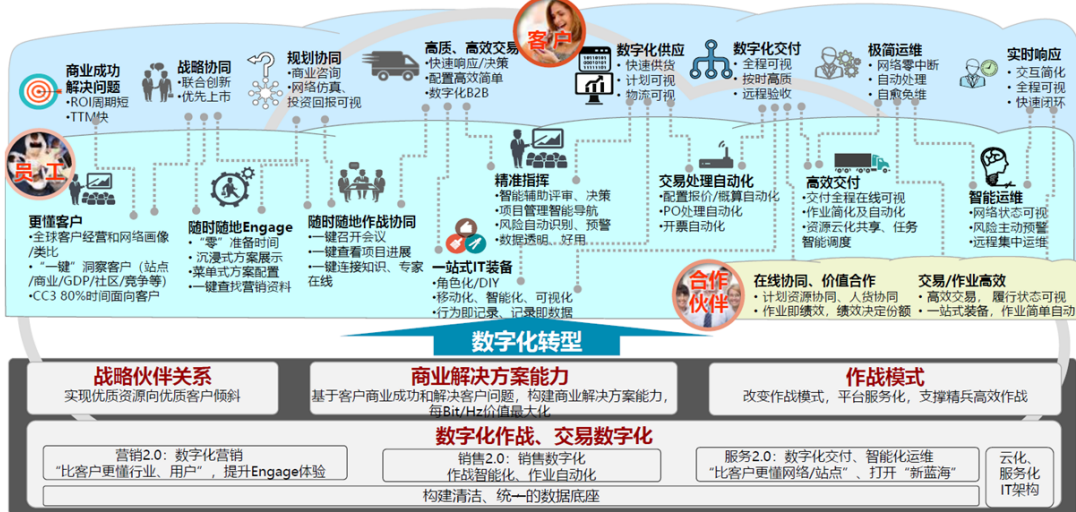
客户

商业成功解决问题
•ROI周期短
•TTM快

战略协同
•联合创新
•优先上市

规划协同
•商业咨询
•网络仿真
投资回报可视

高质、高效交易
•快速响应/决策
•配置高效简单
•数字化B2B

数字化供应
•快速供货
•计划可视
•物流可视

数字化交付
•全程可视
•按时高质
•远程验收

极简运维
•网络零中断
•自动处理
•自愈免维

实时响应
•交互简化
•全程可视
•快速闭环

员工

更懂客户
•全球客户经营和网络画像/类比
•"一键"洞察客户（站点/商业/GDP/社区/竞争等）
•CC3 80%时间面向客户

随时随地Engage
•"零"准备时间
•沉浸式方案展示
•菜单式方案配置
•一键查找营销资料

随时随地作战协同
•一键召开会议
•一键查看项目进展
•一键连接知识、专家在线

精准指挥
•智能辅助评审、决策
•项目管理智能导航
•风险自动识别、预警
•数据透明、好用

一站式IT装备
•角色化/DIY
•移动化、智能化、可视化
•行为即记录、记录即数据

交易处理自动化
•配置报价/概算自动化
•PO处理自动化
•开票自动化

高效交付
•交付全程在线可视
•作业简化及自动化
•资源云化共享、任务智能调度

智能运维
•网络状态可视
•风险主动预警
•远程集中运维

合作伙伴

在线协同、价值合作
•计划资源协同、人货协同
•作业即绩效，绩效决定份额

交易/作业高效
•高效交易、履行状态可视
•一站式装备，作业简单自动

数字化转型

战略伙伴关系
实现优质资源向优质客户倾斜

商业解决方案能力
基于客户商业成功和解决客户问题，构建商业解决方案能力，每Bit/Hz价值最大化

作战模式
改变作战模式，平台服务化，支撑精兵高效作战

数字化作战、交易数字化

营销2.0：数字化营销
"比客户更懂行业、用户"，提升Engage体验

销售2.0：销售数字化
作战智能化、作业自动化

服务2.0：数字化交付、智能化运维
"比客户更懂网络/站点"，打开"新蓝海"

云化、服务化IT架构

构建清洁、统一的数据底座